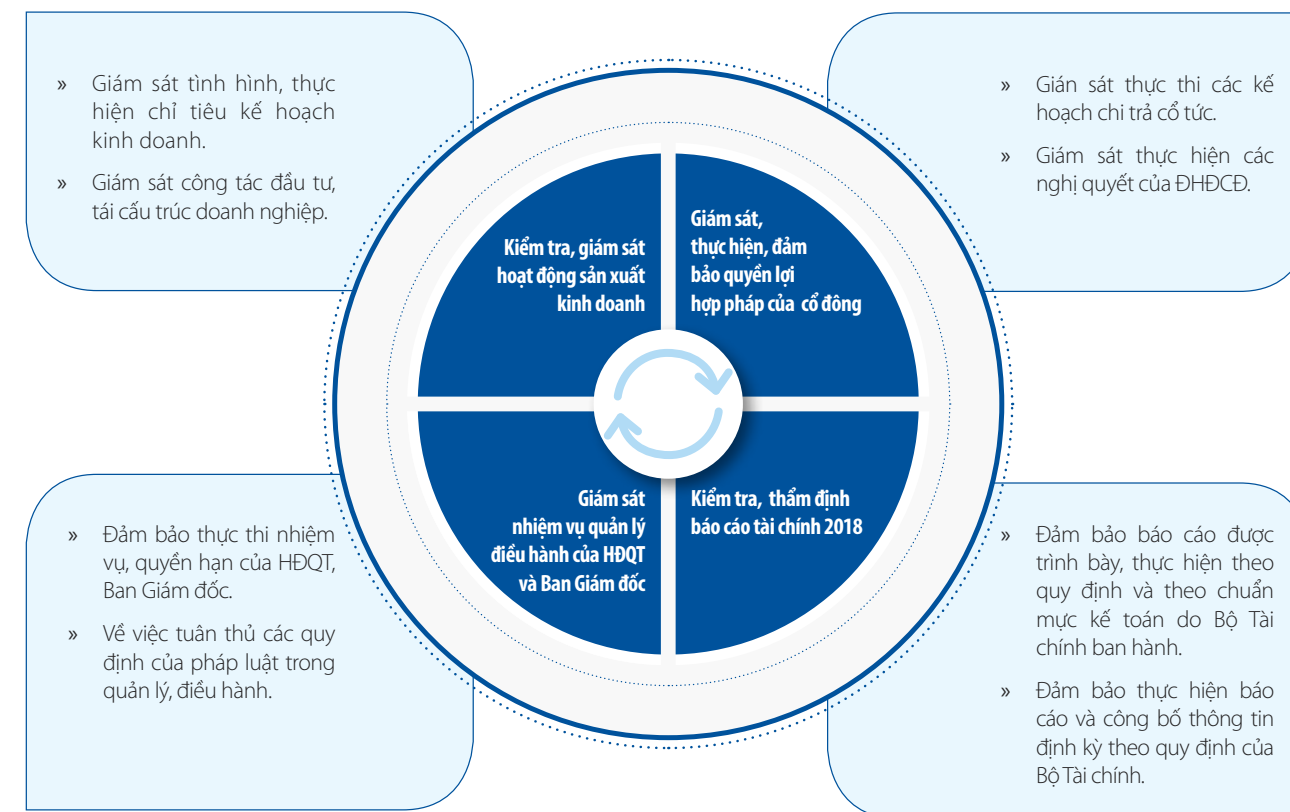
» Giám sát tình hình, thực hiện chỉ tiêu kế hoạch kinh doanh.

» Giám sát công tác đầu tư, tái cấu trúc doanh nghiệp.

» Gián sát thực thi các kế hoạch chi trả cổ tức.

» Giám sát thực hiện các nghị quyết của ĐHĐCĐ.

Kiểm tra, giám sát hoạt động sản xuất kinh doanh

Giám sát, thực hiện, đảm bảo quyền lợi hợp pháp của cổ đông

Giám sát nhiệm vụ quản lý điều hành của HĐQT và Ban Giám đốc

Kiểm tra, thẩm định báo cáo tài chính 2018

» Đảm bảo thực thi nhiệm vụ, quyền hạn của HĐQT, Ban Giám đốc.

» Về việc tuân thủ các quy định của pháp luật trong quản lý, điều hành.

» Đảm bảo báo cáo được trình bày, thực hiện theo quy định và theo chuẩn mực kế toán do Bộ Tài chính ban hành.

» Đảm bảo thực hiện báo cáo và công bố thông tin định kỳ theo quy định của Bộ Tài chính.